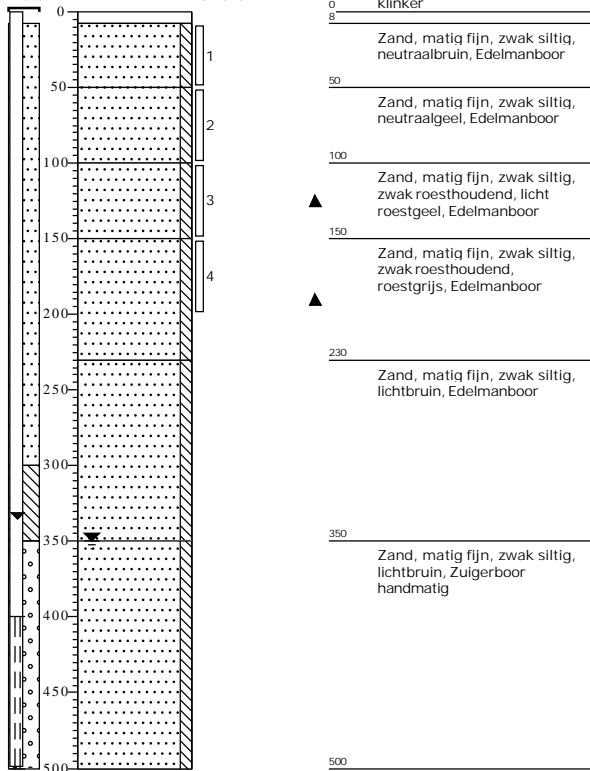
0
50
100
150
200
250
300
350
400
450
500

1
2
3
4

0 klinker
8
Zand, matig fijn, zwak siltig, neutraalbruin, Edelmanboor

50
Zand, matig fijn, zwak siltig, neutraalgeel, Edelmanboor

100
Zand, matig fijn, zwak siltig, zwak roesthoudend, licht roestgeel, Edelmanboor

150
Zand, matig fijn, zwak siltig, zwak roesthoudend, roestgrijs, Edelmanboor

230
Zand, matig fijn, zwak siltig, lichtbruin, Edelmanboor

350
Zand, matig fijn, zwak siltig, lichtbruin, Zuigerboor handmatig

500